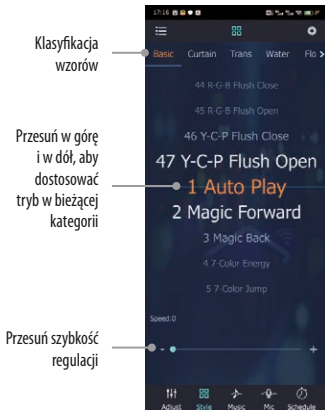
Klasyfikacja wzorów

Przesuń w górę i w dół, aby dostosować tryb w bieżącej kategorii

Przesuń szybkość regulacji

17:16

Basic Curtain Trans Water Flo

44 R-G-B Flush Close
45 R-G-B Flush Open
46 Y-C-P Flush Close
47 Y-C-P Flush Open
1 Auto Play
2 Magic Forward
3 Magic Back
4 7-Color Energy
5 7-Color Jump

Speed:0

-
+

Adjust Style Music Mic Schedule